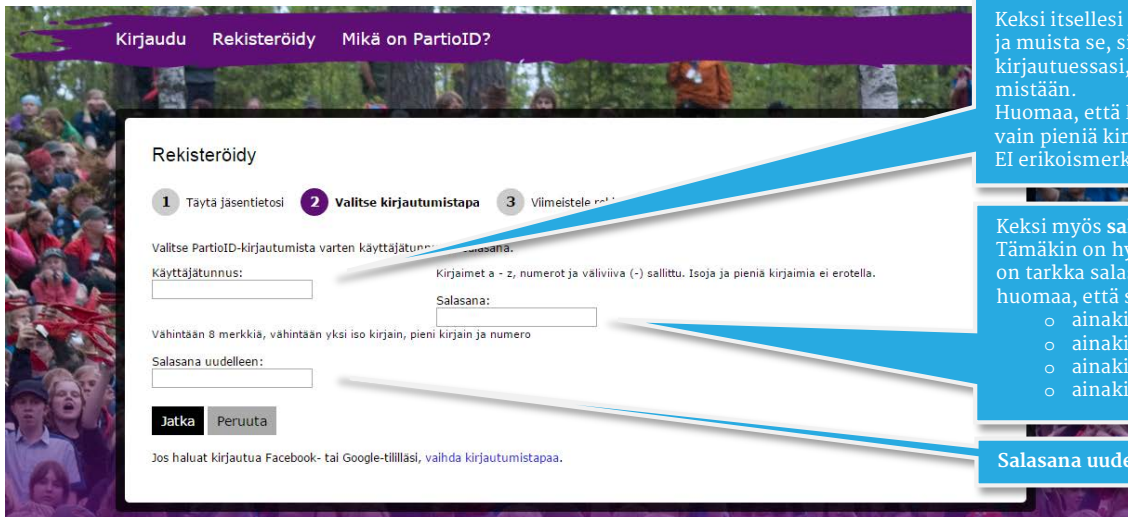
Kirjaudu Rekisteröidy Mikä on PartioID?

Rekisteröidy

1 Täytä jäsentietosi 2 Valitse kirjautumistapa 3 Viimeistele r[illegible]

Valitse PartioID-kirjautumista varten käyttäjätunn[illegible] salasana.

Käyttäjätunnus:

Kirjaimet a - z, numerot ja väliviiva (-) sallittu. Isoja ja pieniä kirjaimia ei erotella.

Salasana:

Vähintään 8 merkkiä, vähintään yksi iso kirjain, pieni kirjain ja numero

Salasana uudelleen:

Jatka Peruuta

Jos haluat kirjautua Facebook- tai Google-tilillä, vaihda kirjautumistapaa.

Keksi itsellesi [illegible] ja muista se, s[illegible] kirjautuessasi, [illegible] mistään. Huomaa, että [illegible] vain pieniä kir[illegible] EI erikoismerk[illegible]

Keksi myös sa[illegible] Tämäkin on hy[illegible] on tarkka sala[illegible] huomaa, että s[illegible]
○ ainaki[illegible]
○ ainaki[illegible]
○ ainaki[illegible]
○ ainaki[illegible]

Salasana uude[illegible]